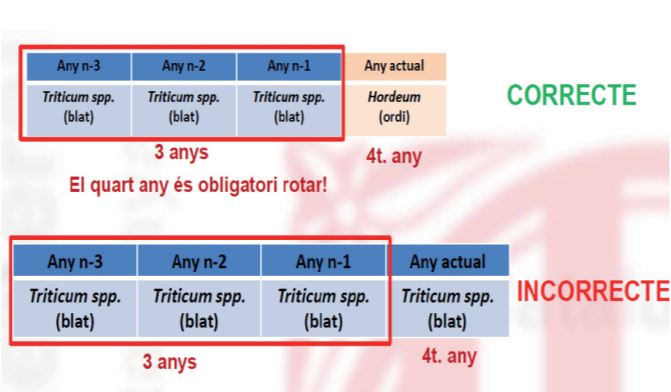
| Any n-3 | Any n-2 | Any n-1 | Any actual |
|---|---|---|---|
| *Triticum spp.* (blat) | *Triticum spp.* (blat) | *Triticum spp.* (blat) | *Hordeum* (ordi) |

CORRECTE

3 anys

4t. any

El quart any és obligatori rotar!

| Any n-3 | Any n-2 | Any n-1 | Any actual |
|---|---|---|---|
| *Triticum spp.* (blat) | *Triticum spp.* (blat) | *Triticum spp.* (blat) | *Triticum spp.* (blat) |

INCORRECTE

3 anys

4t. any